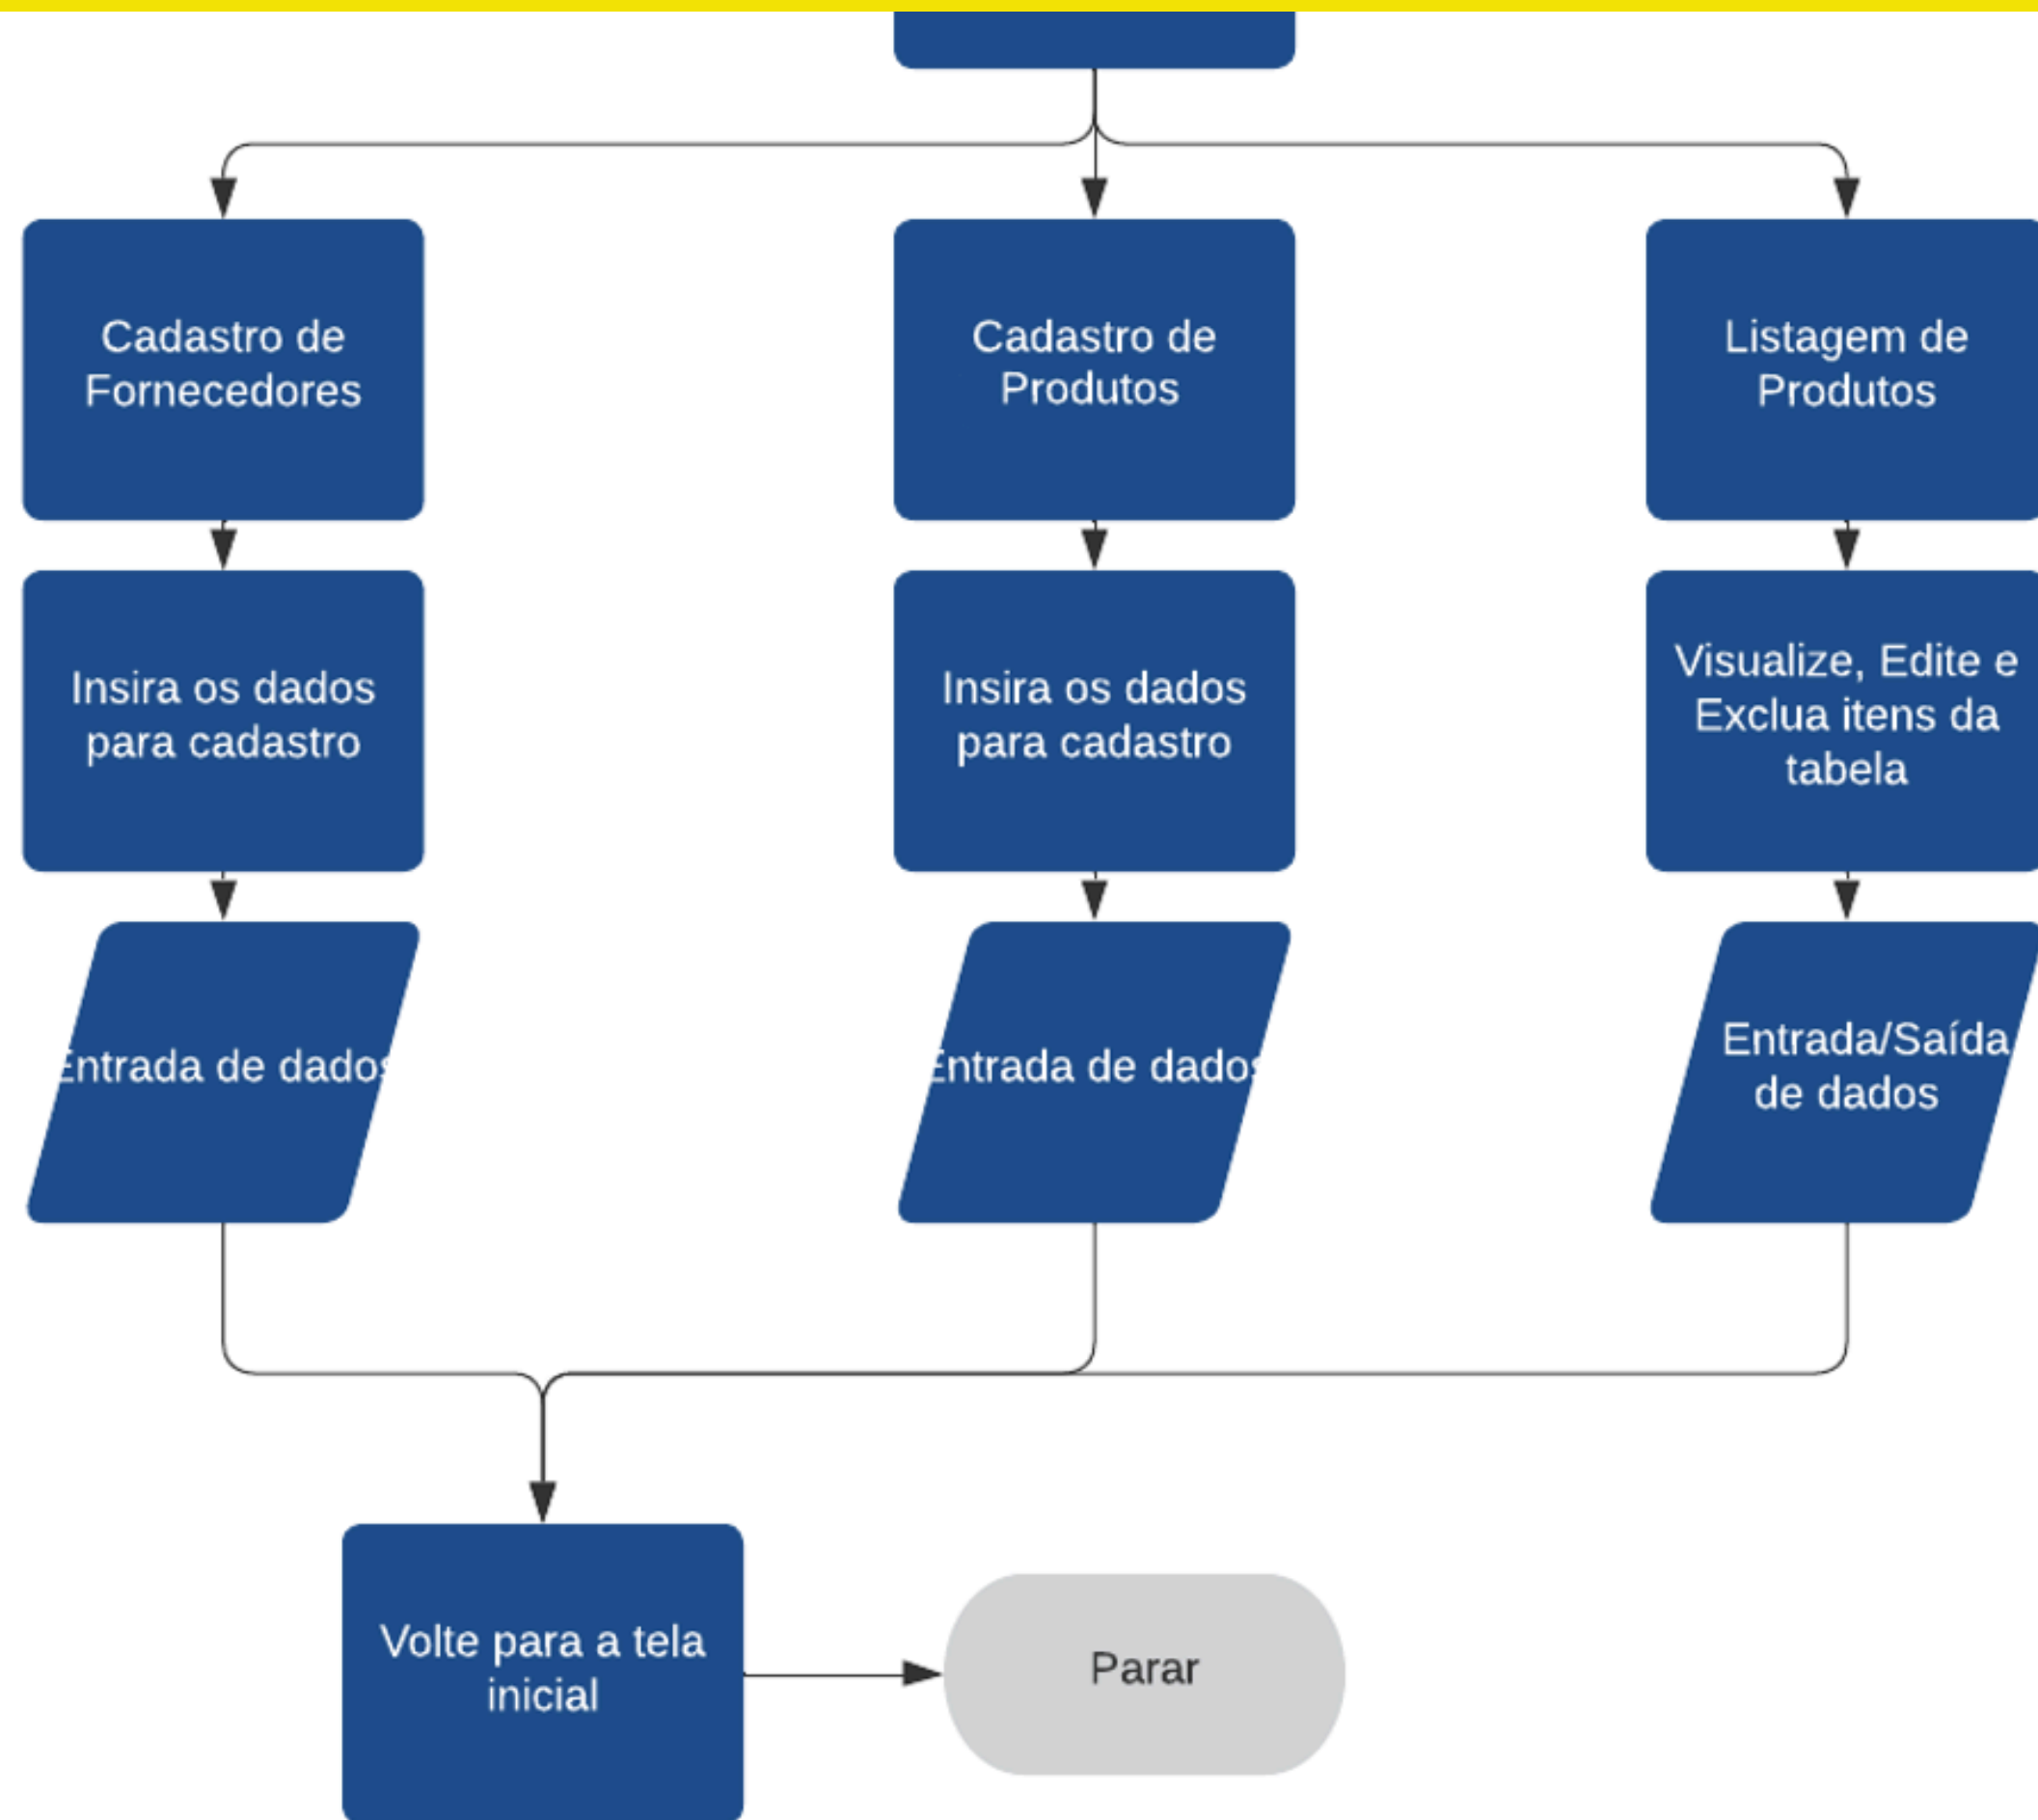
Cadastro de Fornecedores

Cadastro de Produtos

Listagem de Produtos

Insira os dados para cadastro

Insira os dados para cadastro

Visualize, Edite e Exclua itens da tabela

Entrada de dados

Entrada de dados

Entrada/Saída de dados

Volte para a tela inicial

Parar